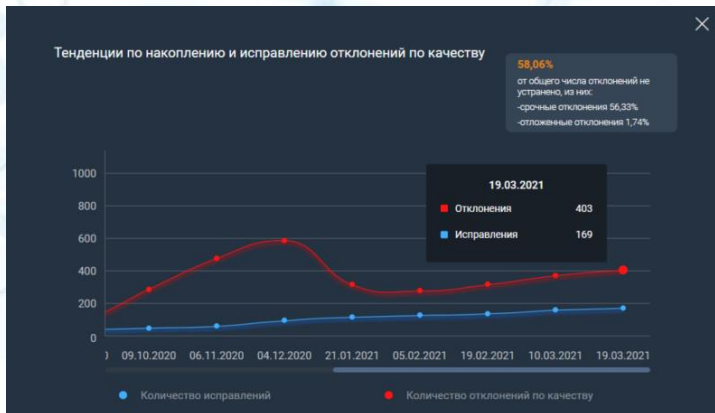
Тенденции по накоплению и исправлению отклонений по качеству

58,06%
от общего числа отклонений не устранено, из них:
-срочные отклонения 56,33%
-отложенные отклонения 1,74%

19.03.2021
Отклонения 403
Исправления 169

1000
800
600
400
200
0

09.10.2020 06.11.2020 04.12.2020 21.01.2021 05.02.2021 19.02.2021 10.03.2021 19.03.2021

Количество исправлений
Количество отклонений по качеству